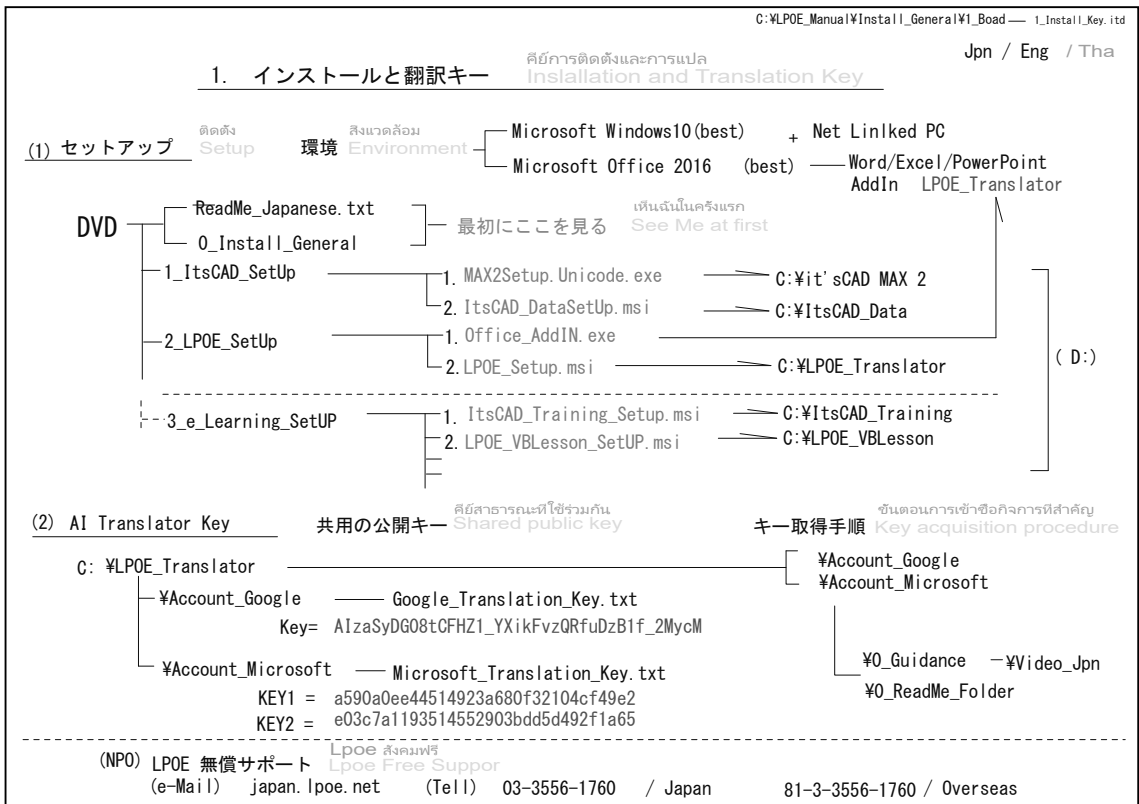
C:¥LPOE_Manual¥Install_General¥1_Boad — 1_Install_Key.itd

Jpn / Eng / Tha

1. インストールと翻訳キー
คีย์การติดตั้งและการแปล
Insllallation and Translation Key

(1) セットアップ
ติดตั้ง
Setup

環境
สิ่งแวดล้อม
Environment

Microsoft Windows10(best) + Net Linlked PC
Microsoft Office 2016 (best) Word/Excel/PowerPoint
AddIn LPOE_Translator

DVD
ReadMe_Japanese.txt
0_Install_General
最初にここを見る
เห็นฉันในครั้งแรก
See Me at first

1_ItsCAD_SetUp
1. MAX2Setup.Unicode.exe C:¥it'sCAD MAX 2
2. ItsCAD_DataSetUp.msi C:¥ItsCAD_Data

2_LPOE_SetUp
1. Office_AddIN.exe
2. LPOE_Setup.msi C:¥LPOE_Translator

( D:)

3_e_Learning_SetUP
1. ItsCAD_Training_Setup.msi C:¥ItsCAD_Training
2. LPOE_VBLesson_SetUP.msi C:¥LPOE_VBLesson

(2) AI Translator Key
共用の公開キー
คีย์สาธารณะที่ใช้ร่วมกัน
Shared public key

キー取得手順
ขั้นตอนการเข้าซื้อกิจการที่สำคัญ
Key acquisition procedure

C: ¥LPOE_Translator
¥Account_Google
¥Account_Microsoft

¥Account_Google — Google_Translation_Key.txt
Key= AIzaSyDG08tCFHZ1_YXikFvzQRfuDzB1f_2MycM

¥Account_Microsoft — Microsoft_Translation_Key.txt
KEY1 = a590a0ee44514923a680f32104cf49e2
KEY2 = e03c7a1193514552903bdd5d492f1a65

¥0_Guidance ー¥Video_Jpn
¥0_ReadMe_Folder

(NPO) LPOE 無償サポート
Lpoe สังคมฟรี
Lpoe Free Suppor
(e-Mail) japan.lpoe.net (Tell) 03-3556-1760 / Japan 81-3-3556-1760 / Overseas